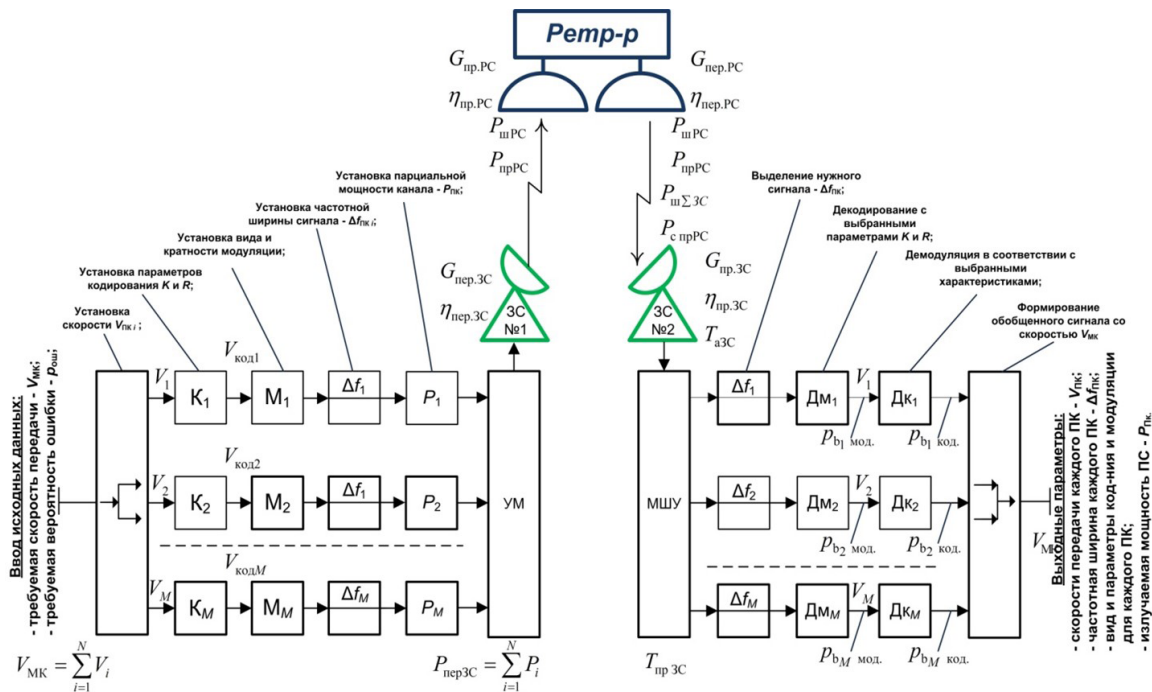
Ретр-р

$G_{\text{пр.РС}}$
$\eta_{\text{пр.РС}}$
$G_{\text{пер.РС}}$
$\eta_{\text{пер.РС}}$
$P_{\text{шРС}}$
$P_{\text{прРС}}$
$P_{\text{шРС}}$
$P_{\text{прРС}}$
$P_{\text{ш}\sum\text{ЗС}}$
$P_{\text{с прРС}}$

Установка парциальной мощности канала - $P_{\text{пк}}$;
Установка частотной ширины сигнала - $\Delta f_{\text{пк}\,i}$;
Установка вида и кратности модуляции;
Установка параметров кодирования K и R;
Установка скорости $V_{\text{пк}\,i}$;

$G_{\text{пер.ЗС}}$
$\eta_{\text{пер.ЗС}}$
ЗС №1

Выделение нужного сигнала - $\Delta f_{\text{пк}}$;
Декодирование с выбранными параметрами K и R;
Демодуляция в соответствии с выбранными характеристиками;
Формирование обобщенного сигнала со скоростью $V_{\text{мк}}$

$G_{\text{пр.ЗС}}$
$\eta_{\text{пр.ЗС}}$
$T_{\text{аЗС}}$
ЗС №2

Ввод исходных данных:
- требуемая скорость передачи - $V_{\text{МК}}$;
- требуемая вероятность ошибки - $p_{\text{ош}}$;

$V_1$ К$_1$ $V_{\text{код}1}$ М$_1$ $\Delta f_1$ $P_1$
$V_2$ К$_2$ $V_{\text{код}2}$ М$_2$ $\Delta f_1$ $P_2$
$V_M$ К$_M$ $V_{\text{код}M}$ М$_M$ $\Delta f_M$ $P_M$
УМ

$V_{\text{МК}} = \sum_{i=1}^{N} V_i$
$P_{\text{перЗС}} = \sum_{i=1}^{N} P_i$

МШУ
$\Delta f_1$ Дм$_1$ $V_1$ Дк$_1$ $p_{b_1}$ мод. $p_{b_1}$ код.
$\Delta f_2$ Дм$_2$ $V_2$ Дк$_2$ $p_{b_2}$ мод. $p_{b_2}$ код.
$\Delta f_M$ Дм$_M$ $V_M$ Дк$_M$ $p_{b_M}$ мод. $p_{b_M}$ код.
$V_{\text{МК}}$
$T_{\text{пр ЗС}}$

Выходные параметры:
- скорости передачи каждого ПК - $V_{\text{пк}}$;
- частотная ширина каждого ПК - $\Delta f_{\text{пк}}$;
- вид и параметры код-ния и модуляции для каждого ПК;
- излучаемая мощность ПС - $P_{\text{пк}}$.